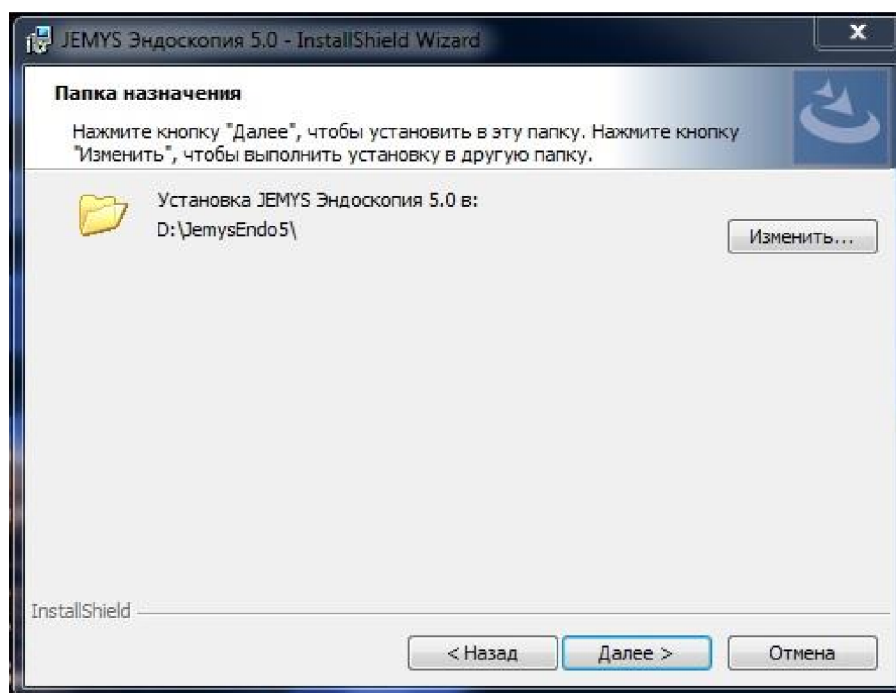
JEMYS Эндоскопия 5.0 - InstallShield Wizard

x

Папка назначения

Нажмите кнопку "Далее", чтобы установить в эту папку. Нажмите кнопку "Изменить", чтобы выполнить установку в другую папку.

Установка JEMYS Эндоскопия 5.0 в:
D:\JemysEndo5\

Изменить...

InstallShield

< Назад

Далее >

Отмена